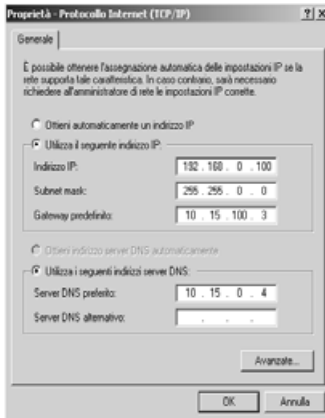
Proprietà - Protocollo Internet (TCP/IP) ? X

Generale

È possibile ottenere l'assegnazione automatica delle impostazioni IP se la rete supporta tale caratteristica. In caso contrario, sarà necessario richiedere all'amministratore di rete le impostazioni IP corrette.

Ottieni automaticamente un indirizzo IP

Utilizza il seguente indirizzo IP:

Indirizzo IP: 192 . 168 . 0 . 100

Subnet mask: 255 . 255 . 0 . 0

Gateway predefinito: 10 . 15 . 100 . 3

Ottieni indirizzo server DNS automaticamente

Utilizza i seguenti indirizzi server DNS:

Server DNS preferito: 10 . 15 . 0 . 4

Server DNS alternativo: . . .

Avanzate...

OK Annulla